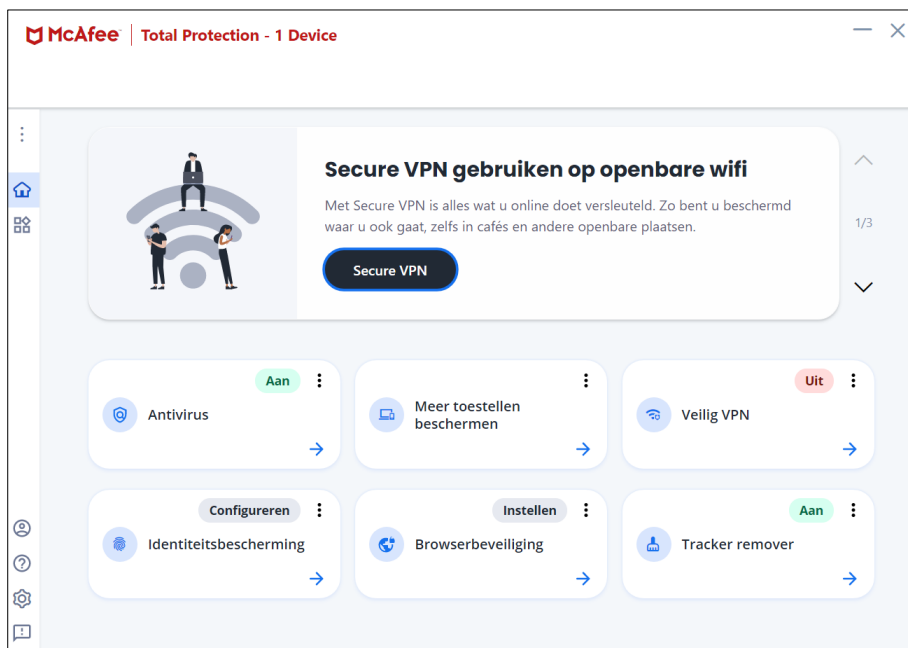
McAfee | Total Protection - 1 Device

Secure VPN gebruiken op openbare wifi

Met Secure VPN is alles wat u online doet versleuteld. Zo bent u beschermd waar u ook gaat, zelfs in cafés en andere openbare plaatsen.

Secure VPN

1/3

Aan
Antivirus

Meer toestellen beschermen

Uit
Veilig VPN

Configureren
Identiteitsbescherming

Instellen
Browserbeveiliging

Aan
Tracker remover